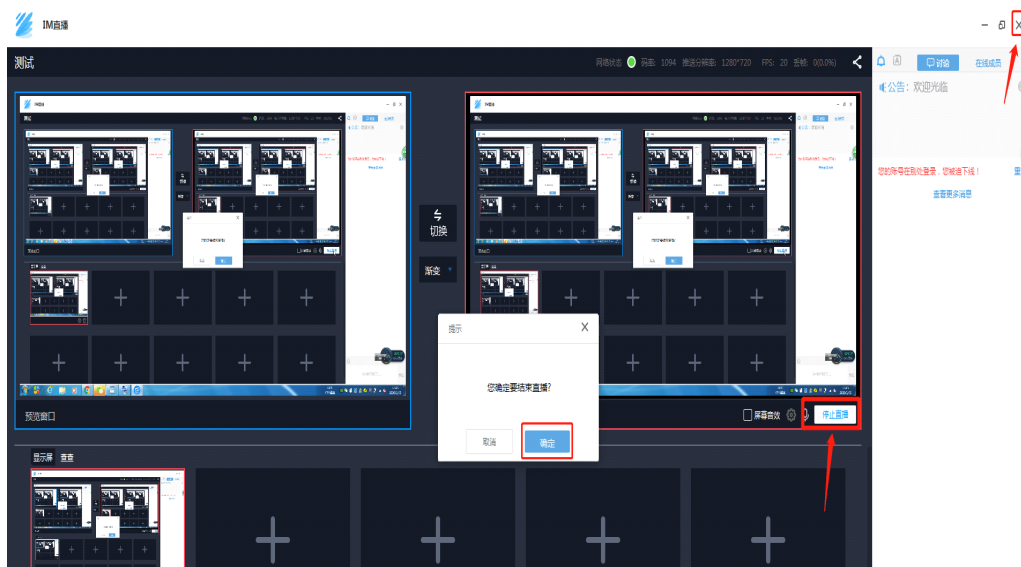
IM直播

– ⊡ X

测试

网络状态 码率: 1094 推送分辨率: 1280*720 FPS: 20 丢帧: 0(0.0%)

讨论 在线成员

公告: 欢迎光临

您的账号在别处登录，您被迫下线！ 重

查看更多消息

切换

渐变

预览窗口

屏幕音效 停止直播

提示 X

您确定要结束直播?

取消 确定

显示屏 查看